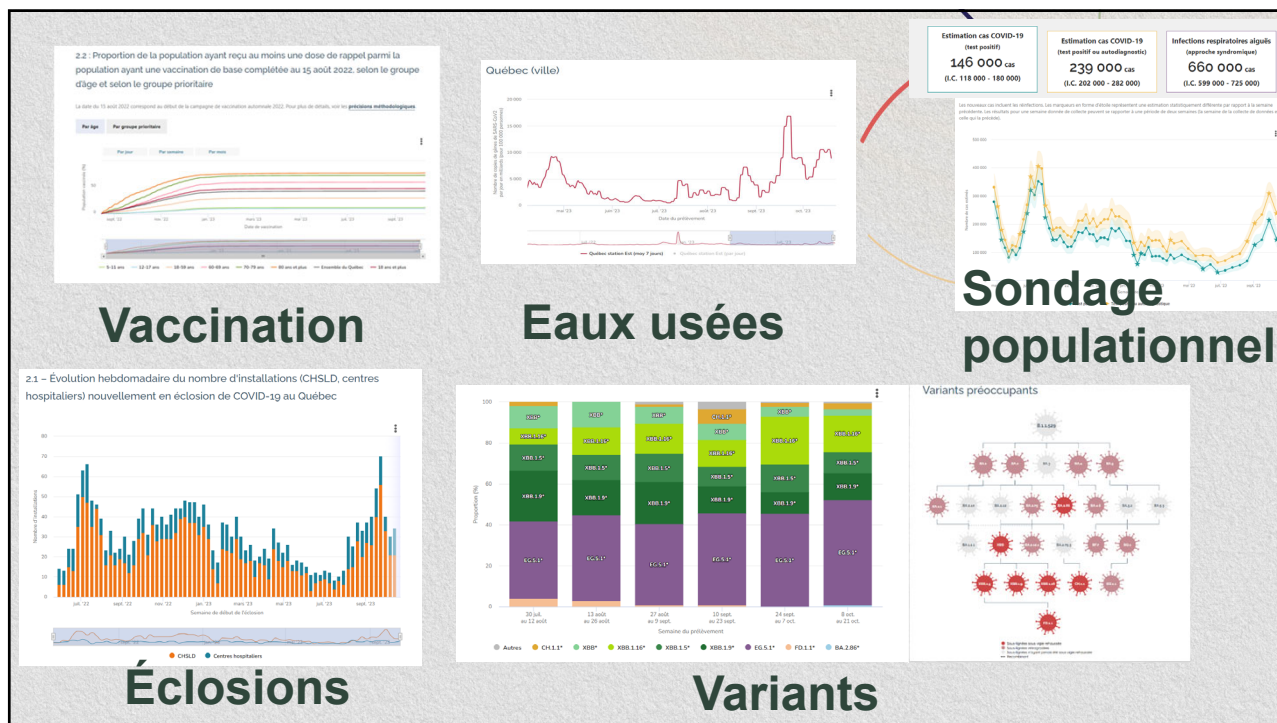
2.2 : Proportion de la population ayant reçu au moins une dose de rappel parmi la population ayant une vaccination de base complétée au 15 août 2022, selon le groupe d'âge et selon le groupe prioritaire

La date du 15 août 2022 correspond au début de la campagne de vaccination automnale 2022. Pour plus de détails, voir les précisions méthodologiques

Par âge | Par groupe prioritaire

Par jour | Par semaine | Par mois

Date de vaccination

5-11 ans | 12-17 ans | 18-59 ans | 60-69 ans | 70-79 ans | 80 ans et plus | Ensemble du Québec | 18 ans et plus

Vaccination

Québec (ville)

Date du prélèvement

Québec station Est (moy 7 jours) | Québec station Est (par jour)

Eaux usées

Estimation cas COVID-19 (test positif) 146 000 cas (I.C. 118 000 - 180 000)

Estimation cas COVID-19 (test positif ou autodiagnostic) 239 000 cas (I.C. 202 000 - 282 000)

Infections respiratoires aiguës (approche syndromique) 660 000 cas (I.C. 599 000 - 725 000)

Sondage populationnel

2.1 – Évolution hebdomadaire du nombre d'installations (CHSLD, centres hospitaliers) nouvellement en éclosion de COVID-19 au Québec

Semaine de début de l'éclosion

CHSLD | Centres hospitaliers

Éclosions

Proportion (%)

30 juil. au 12 août | 13 août au 26 août | 27 août au 9 sept. | 10 sept. au 23 sept. | 24 sept. au 7 oct. | 8 oct. au 21 oct.

Semaine du prélèvement

Autres | CH.1.1* | XBB* | XBB.1.16* | XBB.1.5* | XBB.1.9* | EG.5.1* | FD.1.1* | BA.2.86*

Variants préoccupants

Variants